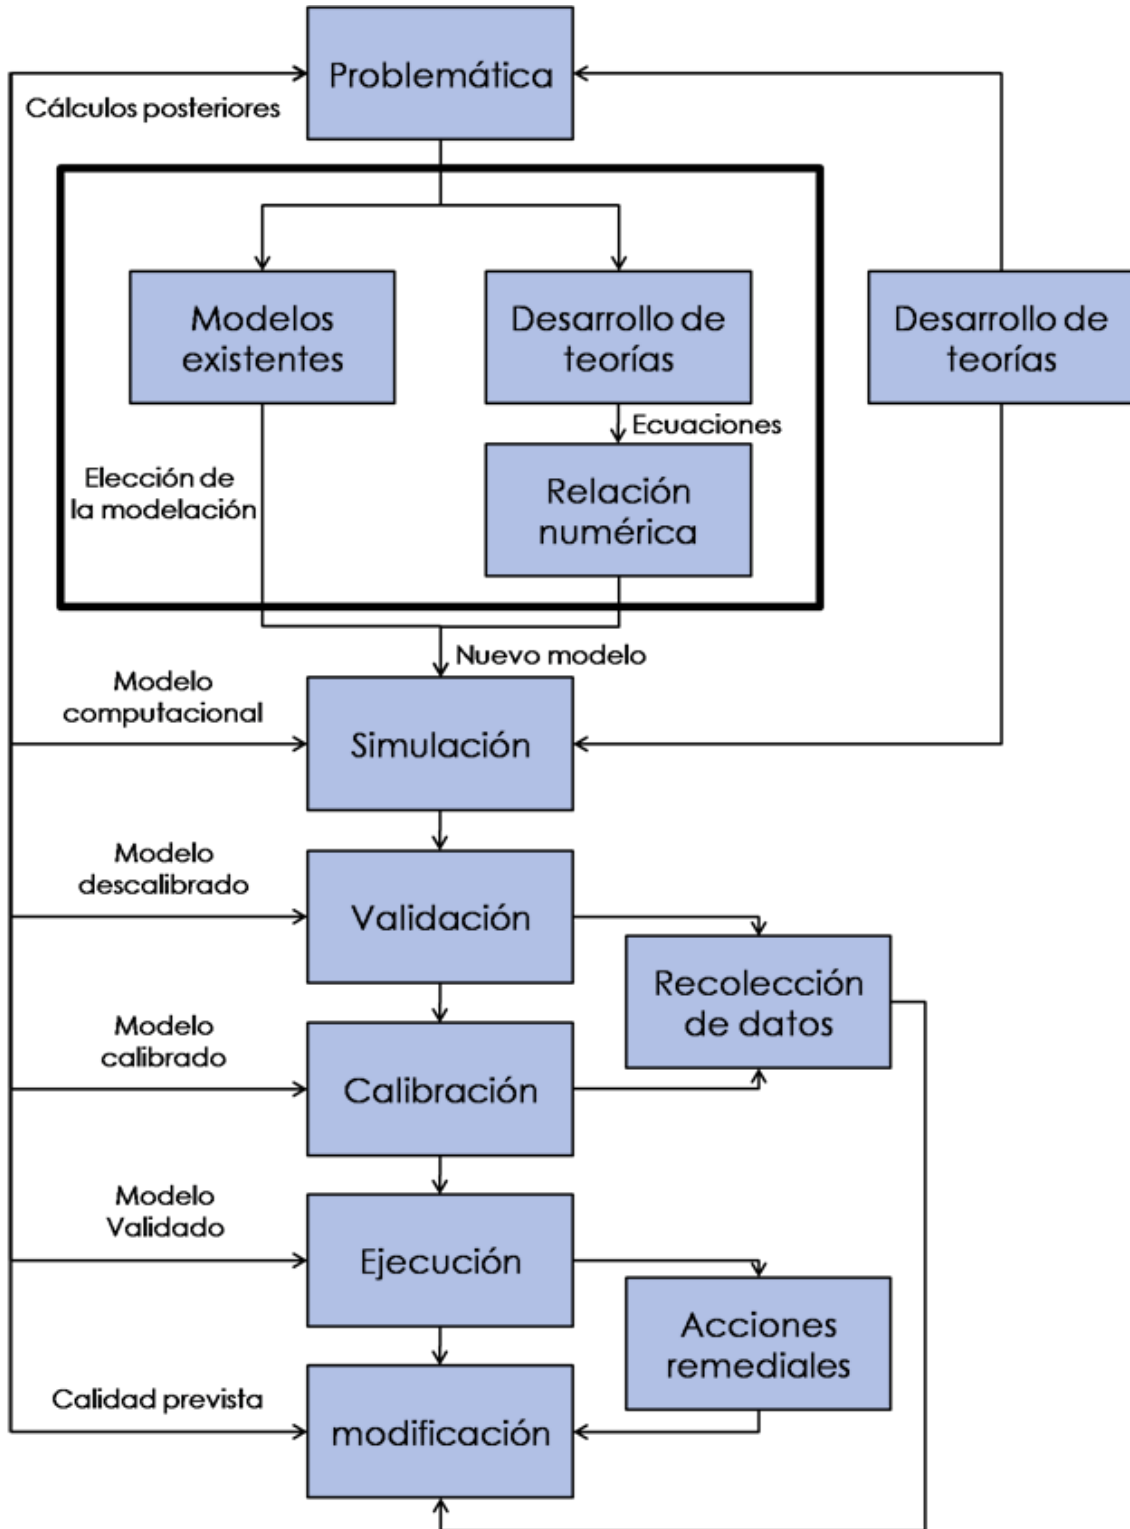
Problemática

Cálculos posteriores

Modelos existentes

Desarrollo de teorías

Desarrollo de teorías

Ecuaciones

Elección de la modelación

Relación numérica

Nuevo modelo

Modelo computacional

Simulación

Modelo descalibrado

Validación

Recolección de datos

Modelo calibrado

Calibración

Modelo Validado

Ejecución

Acciones remediales

Calidad prevista

modificación